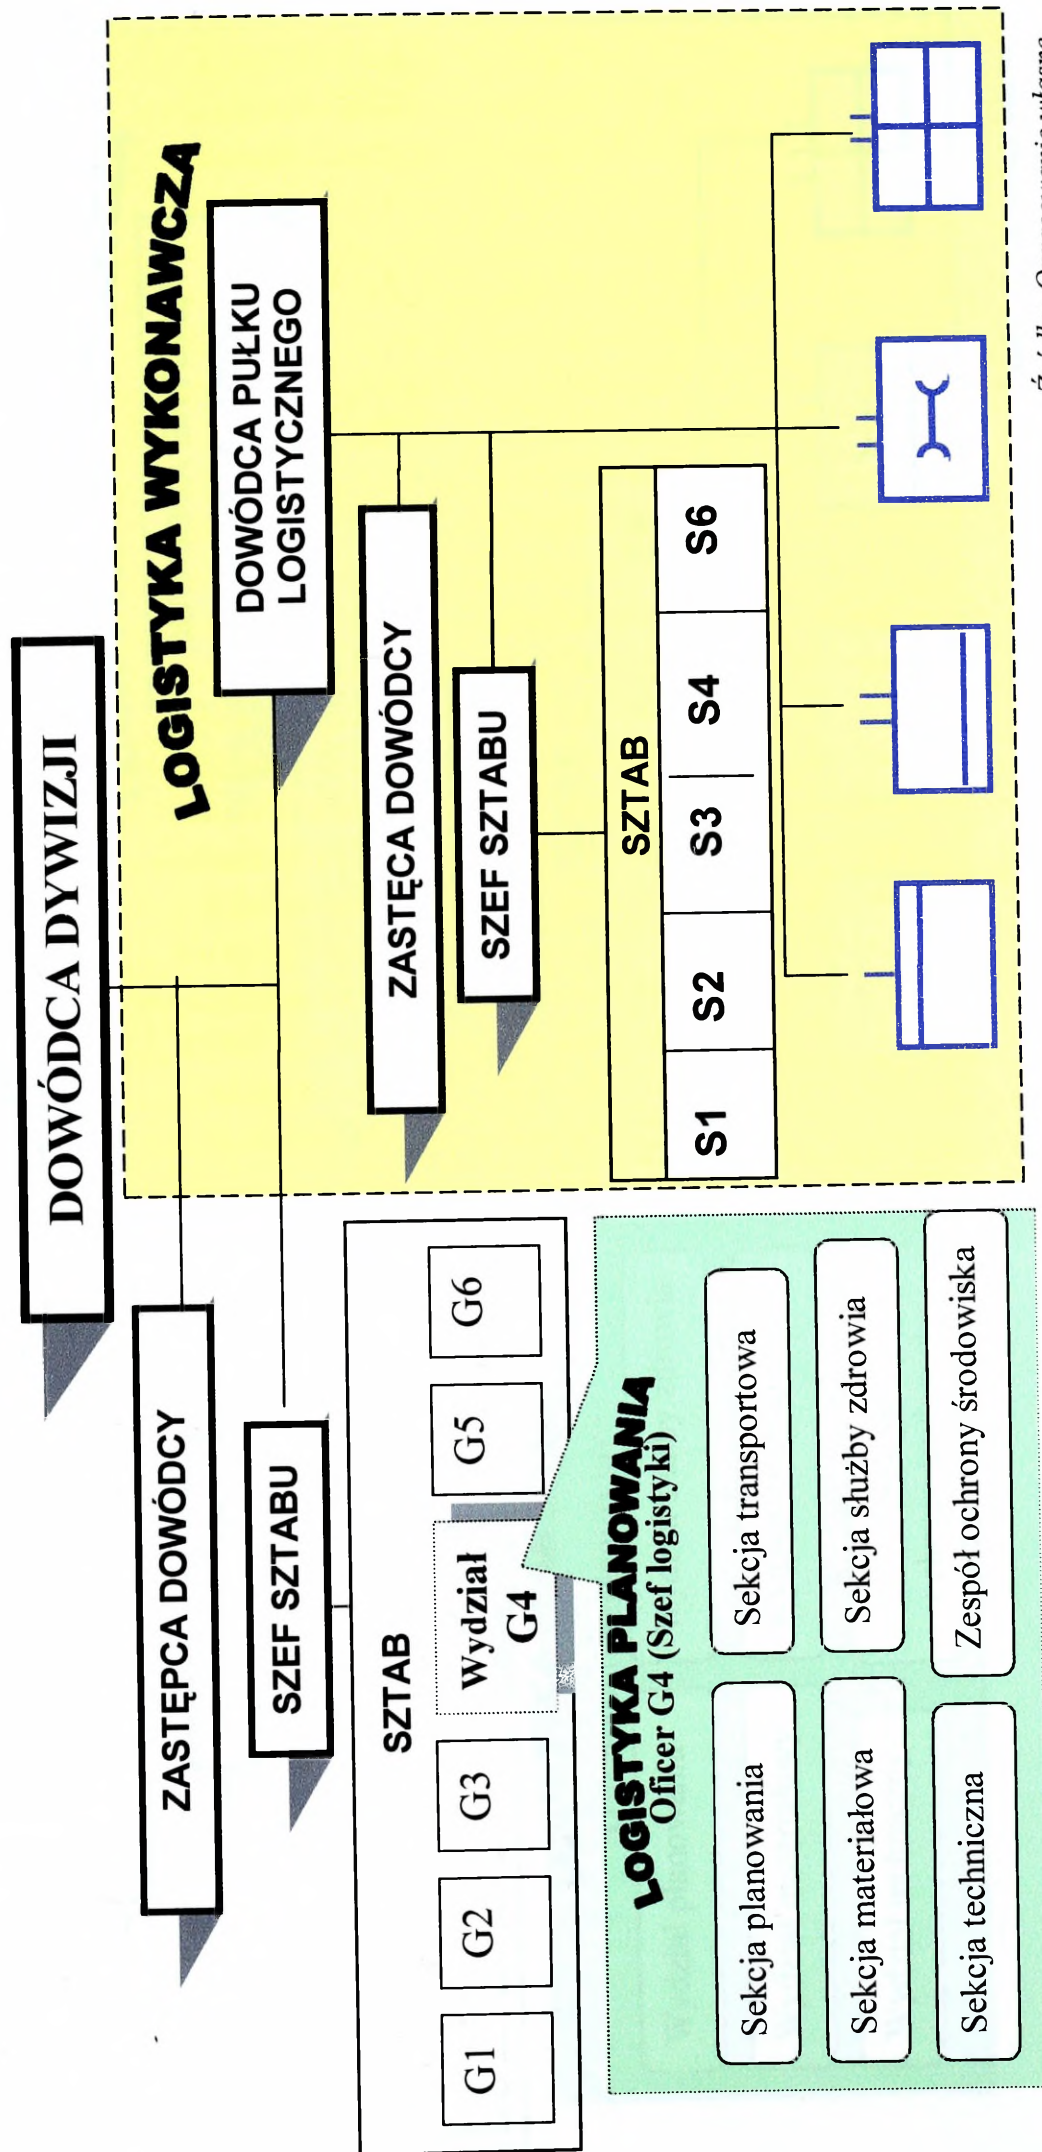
DOWÓDCA DYWIZJI

ZASTĘPCA DOWÓDCY

SZEF SZTABU

SZTAB

G1

G2

G3

Wydział G4

G5

G6

LOGISTYKA PLANOWANIA
Oficer G4 (Szef logistyki)

Sekcja planowania

Sekcja transportowa

Sekcja materiałowa

Sekcja służby zdrowia

Sekcja techniczna

Zespół ochrony środowiska

LOGISTYKA WYKONAWCZA

DOWÓDCA PUŁKU LOGISTYCZNEGO

ZASTĘCA DOWÓDCY

SZEF SZTABU

SZTAB

S1

S2

S3

S4

S6

Źródło: O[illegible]